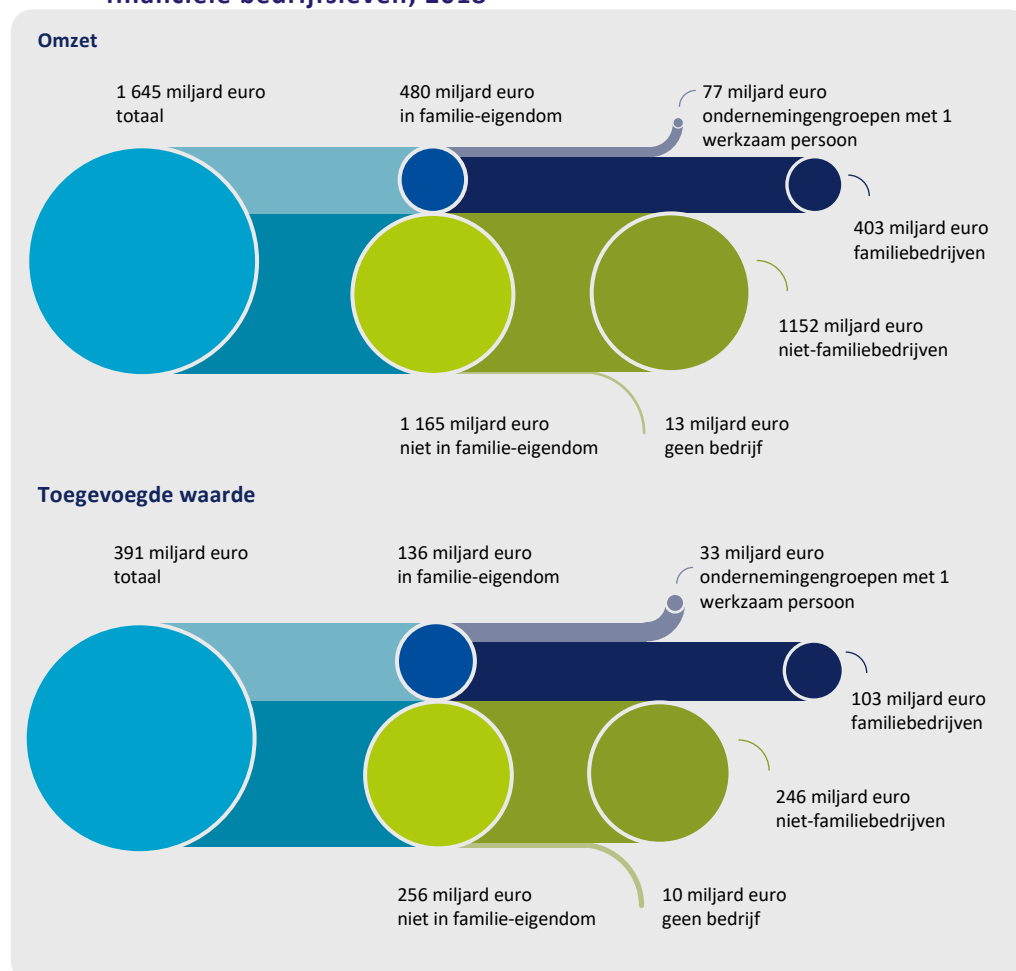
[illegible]

Omzet

1 645 miljard euro totaal

480 miljard euro in familie-eigendom

77 miljard euro ondernemingengroepen met 1 werkzaam persoon

403 miljard euro familiebedrijven

1152 miljard euro niet-familiebedrijven

1 165 miljard euro niet in familie-eigendom

13 miljard euro geen bedrijf

Toegevoegde waarde

391 miljard euro totaal

136 miljard euro in familie-eigendom

33 miljard euro ondernemingengroepen met 1 werkzaam persoon

103 miljard euro familiebedrijven

246 miljard euro niet-familiebedrijven

256 miljard euro niet in familie-eigendom

10 miljard euro geen bedrijf